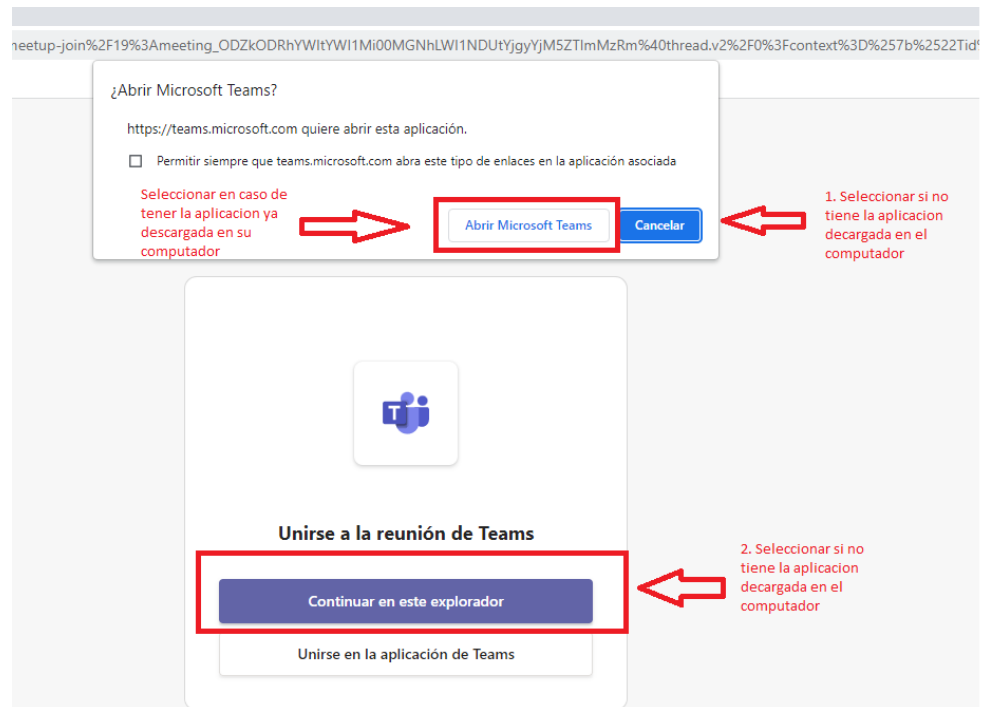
neetup-join%2F19%3Ameeting_ODZkODRhYWItYWI1Mi00MGNhLWI1NDUtYjgyYjM5ZTlmMzRm%40thread.v2%2F0%3Fcontext%3D%257b%2522Tid%

¿Abrir Microsoft Teams?

https://teams.microsoft.com quiere abrir esta aplicación.

Permitir siempre que teams.microsoft.com abra este tipo de enlaces en la aplicación asociada

Seleccionar en caso de tener la aplicacion ya descargada en su computador

Abrir Microsoft Teams

Cancelar

1. Seleccionar si no tiene la aplicacion decargada en el computador

Unirse a la reunión de Teams

Continuar en este explorador

Unirse en la aplicación de Teams

2. Seleccionar si no tiene la aplicacion decargada en el computador